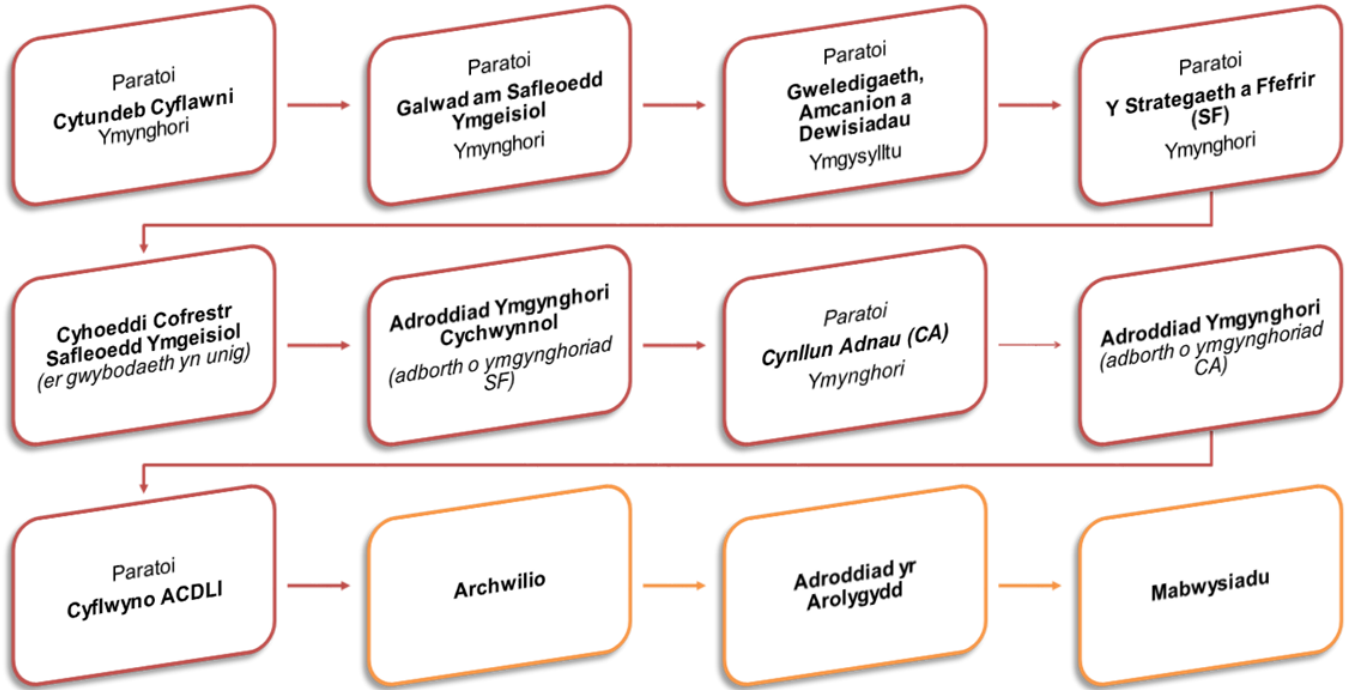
Paratoi
**Cytundeb Cyflawni**
Ymynghori

Paratoi
**Galwad am Safleoedd Ymgeisiol**
Ymynghori

Paratoi
**Gweledigaeth, Amcanion a Dewisiadau**
Ymgysylltu

Paratoi
**Y Strategaeth a Ffefrir (SF)**
Ymynghori

**Cyhoeddi Cofrestr Safleoedd Ymgeisiol**
*(er gwybodaeth yn unig)*

**Adroddiad Ymgynghori Cychwynnol**
*(adborth o ymgynghoriad SF)*

*Paratoi*
***Cynllun Adnau (CA)***
*Ymynghori*

**Adroddiad Ymgynghori**
*(adborth o ymgynghoriad CA)*

Paratoi
**Cyflwyno ACDLl**

**Archwilio**

**Adroddiad yr Arolygydd**

**Mabwysiadu**